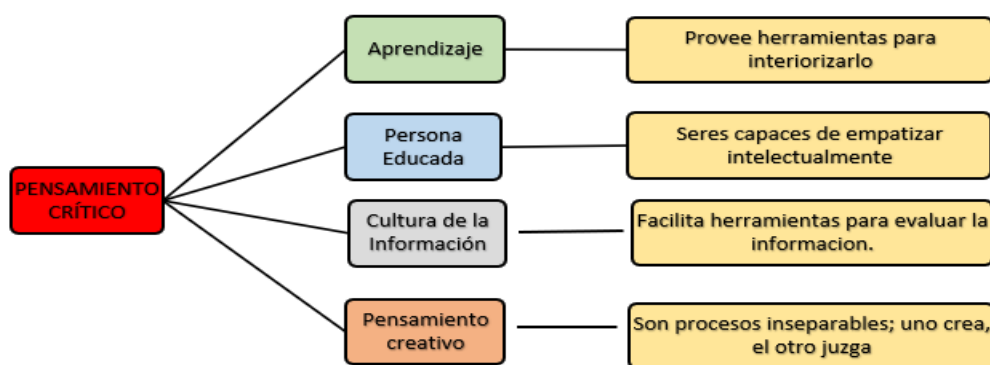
PENSAMIENTO CRÍTICO

Aprendizaje

Provee herramientas para interiorizarlo

Persona Educada

Seres capaces de empatizar intelectualmente

Cultura de la Información

Facilita herramientas para evaluar la informacion.

Pensamiento creativo

Son procesos inseparables; uno crea, el otro juzga